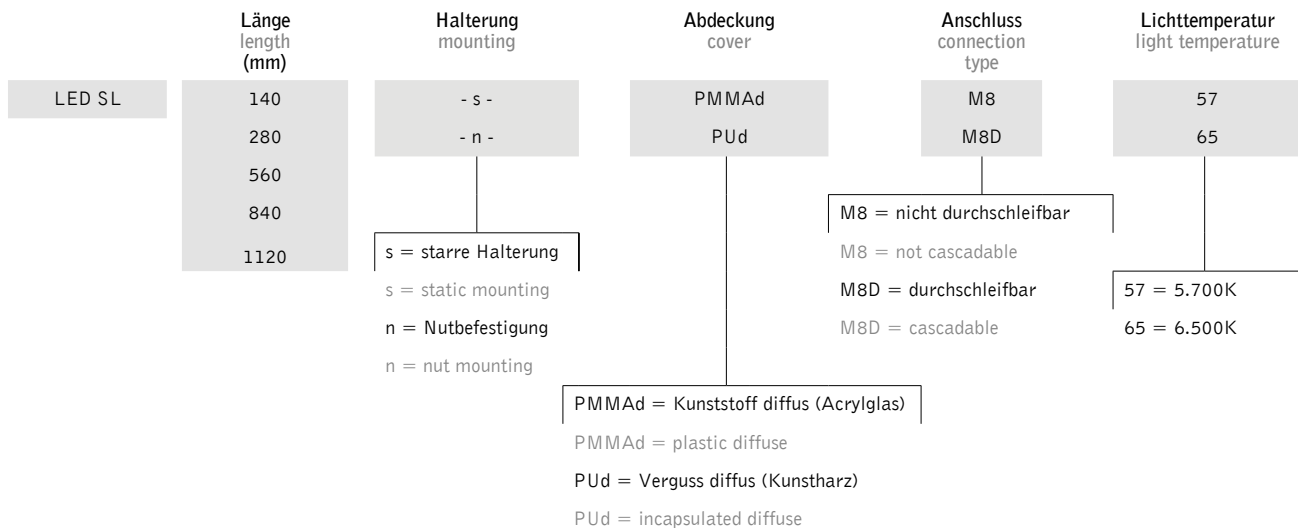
Länge
length
(mm)

Halterung
mounting

Abdeckung
cover

Anschluss
connection
type

Lichttemperatur
light temperature

LED SL

140
280
560
840
1120

- s -
- n -

PMMAd
PUd

M8
M8D

57
65

s = starre Halterung
s = static mounting
n = Nutbefestigung
n = nut mounting

PMMAd = Kunststoff diffus (Acrylglas)
PMMAd = plastic diffuse
PUd = Verguss diffus (Kunstharz)
PUd = incapsulated diffuse

M8 = nicht durchschleifbar
M8 = not cascadable
M8D = durchschleifbar
M8D = cascadable

57 = 5.700K
65 = 6.500K